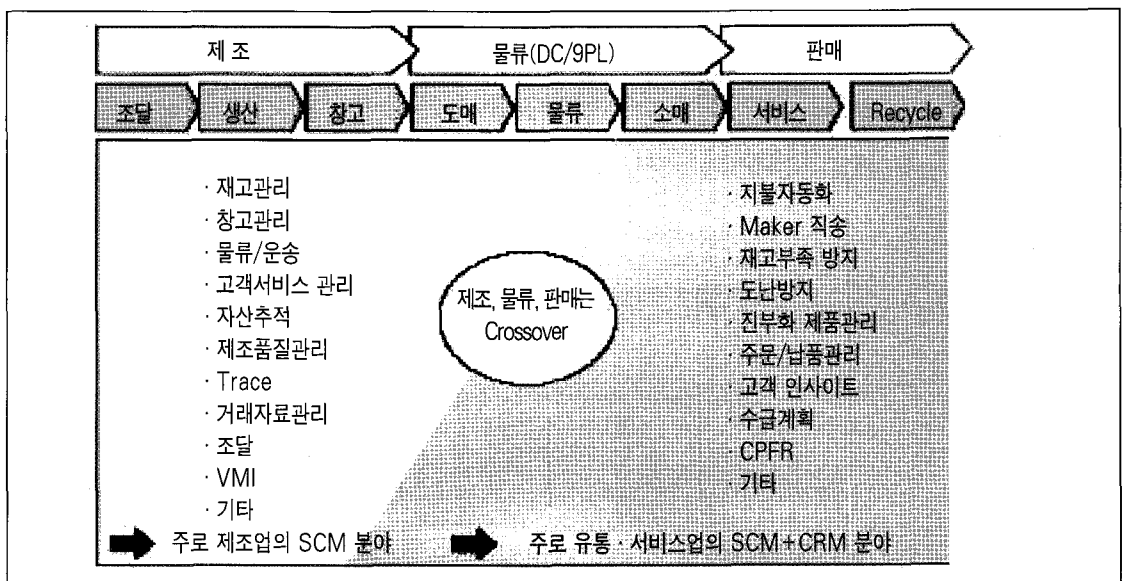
제 조

물류(DC/9PL)

판매

조달

생산

창고

도매

물류

소매

서비스

Recycle

· 재고관리
· 창고관리
· 물류/운송
· 고객서비스 관리
· 자산추적
· 제조품질관리
· Trace
· 거래자료관리
· 조달
· VMI
· 기타

제조, 물류, 판매는 Crossover

· 지불자동화
· Maker 직송
· 재고부족 방지
· 도난방지
· 진부화 제품관리
· 주문/납품관리
· 고객 인사이트
· 수급계획
· CPFR
· 기타

주로 제조업의 SCM 분야

주로 유통 · 서비스업의 SCM+CRM 분야